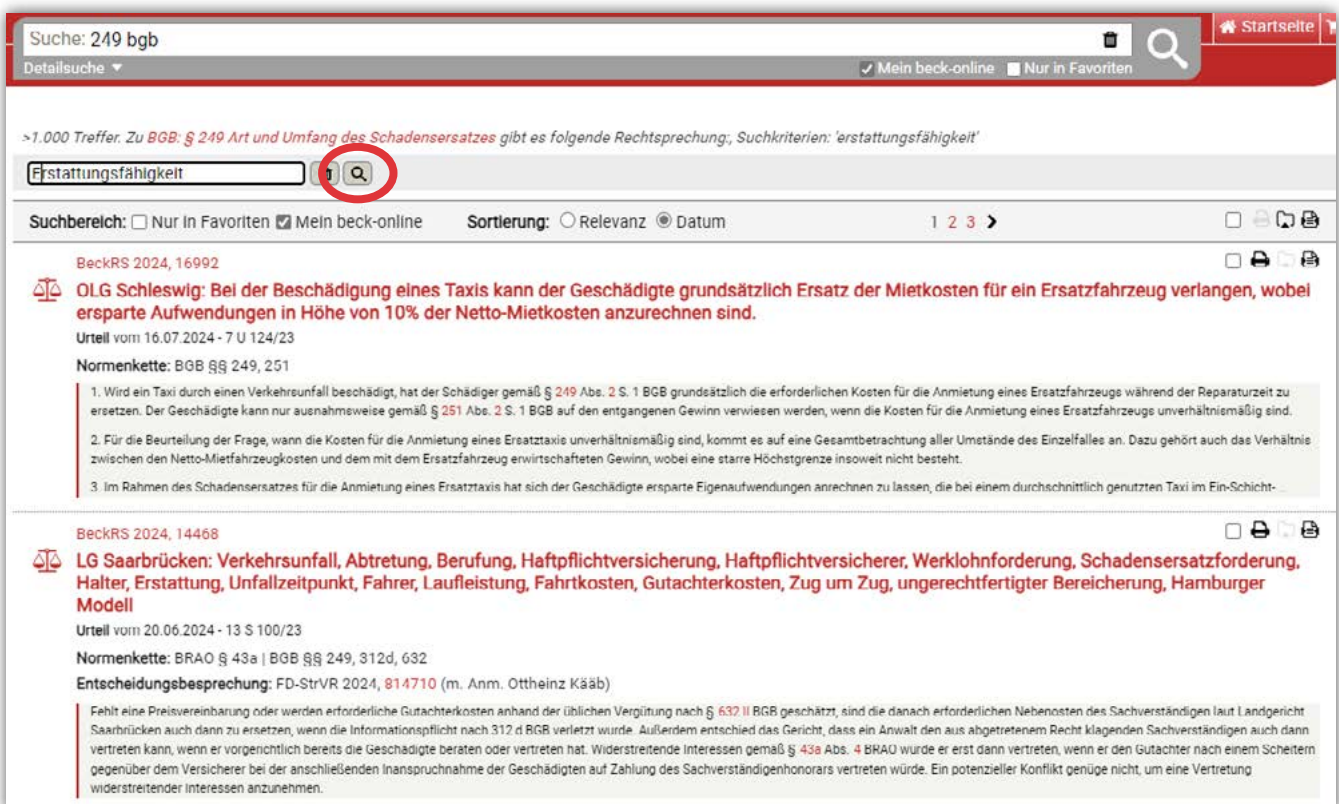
Suche: 249 bgb

Detailsuche ▼

Mein beck-online Nur in Favoriten

Startseite

>1.000 Treffer. Zu BGB: § 249 Art und Umfang des Schadensersatzes gibt es folgende Rechtsprechung:, Suchkriterien: 'erstattungsfähigkeit'

Erstattungsfähigkeit

Suchbereich: Nur in Favoriten Mein beck-online Sortierung: Relevanz Datum 1 2 3 >

BeckRS 2024, 16992

OLG Schleswig: Bei der Beschädigung eines Taxis kann der Geschädigte grundsätzlich Ersatz der Mietkosten für ein Ersatzfahrzeug verlangen, wobei ersparte Aufwendungen in Höhe von 10% der Netto-Mietkosten anzurechnen sind.

Urteil vom 16.07.2024 - 7 U 124/23

Normenkette: BGB §§ 249, 251

1. Wird ein Taxi durch einen Verkehrsunfall beschädigt, hat der Schädiger gemäß § 249 Abs. 2 S. 1 BGB grundsätzlich die erforderlichen Kosten für die Anmietung eines Ersatzfahrzeugs während der Reparaturzeit zu ersetzen. Der Geschädigte kann nur ausnahmsweise gemäß § 251 Abs. 2 S. 1 BGB auf den entgangenen Gewinn verwiesen werden, wenn die Kosten für die Anmietung eines Ersatzfahrzeugs unverhältnismäßig sind.

2. Für die Beurteilung der Frage, wann die Kosten für die Anmietung eines Ersatztaxis unverhältnismäßig sind, kommt es auf eine Gesamtbetrachtung aller Umstände des Einzelfalles an. Dazu gehört auch das Verhältnis zwischen den Netto-Mietfahrzeugkosten und dem mit dem Ersatzfahrzeug erwirtschafteten Gewinn, wobei eine starre Höchstgrenze insoweit nicht besteht.

3. Im Rahmen des Schadensersatzes für die Anmietung eines Ersatztaxis hat sich der Geschädigte ersparte Eigenaufwendungen anrechnen zu lassen, die bei einem durchschnittlich genutzten Taxi im Ein-Schicht- ...

BeckRS 2024, 14468

LG Saarbrücken: Verkehrsunfall, Abtretung, Berufung, Haftpflichtversicherung, Haftpflichtversicherer, Werklohnforderung, Schadensersatzforderung, Halter, Erstattung, Unfallzeitpunkt, Fahrer, Laufleistung, Fahrtkosten, Gutachterkosten, Zug um Zug, ungerechtfertigter Bereicherung, Hamburger Modell

Urteil vom 20.06.2024 - 13 S 100/23

Normenkette: BRAO § 43a | BGB §§ 249, 312d, 632

Entscheidungsbesprechung: FD-StrVR 2024, 814710 (m. Anm. Ottheinz Kääb)

Fehlt eine Preisvereinbarung oder werden erforderliche Gutachterkosten anhand der üblichen Vergütung nach § 632 II BGB geschätzt, sind die danach erforderlichen Nebenosten des Sachverständigen laut Landgericht Saarbrücken auch dann zu ersetzen, wenn die Informationspflicht nach 312 d BGB verletzt wurde. Außerdem entschied das Gericht, dass ein Anwalt den aus abgetretenem Recht klagenden Sachverständigen auch dann vertreten kann, wenn er vorgerichtlich bereits die Geschädigte beraten oder vertreten hat. Widerstreitende Interessen gemäß § 43a Abs. 4 BRAO wurde er erst dann vertreten, wenn er den Gutachter nach einem Scheitern gegenüber dem Versicherer bei der anschließenden Inanspruchnahme der Geschädigten auf Zahlung des Sachverständigenhonorars vertreten würde. Ein potenzieller Konflikt genüge nicht, um eine Vertretung widerstreitender Interessen anzunehmen.